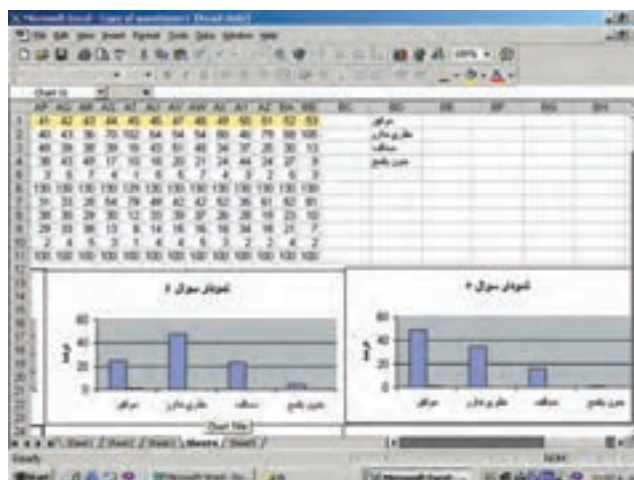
Microsoft Excel - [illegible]

File Edit View Insert Format Tools Data Window Help

| | AP | AQ | AR | AS | AT | AU | AV | AW | AX | AY | AZ | BA | BB | BC | BD |
|---|---|---|---|---|---|---|---|---|---|---|---|---|---|---|---|
| 1 | 41 | 42 | 43 | 44 | 45 | 46 | 47 | 48 | 49 | 50 | 51 | 52 | 53 | | موافق |
| 2 | 40 | 43 | 36 | 70 | 102 | 54 | 54 | 54 | 60 | 46 | 79 | 59 | 105 | | نظری ندارم |
| 3 | 49 | 39 | 38 | 39 | 16 | 43 | 51 | 49 | 34 | 37 | 26 | 30 | 13 | | مخالف |
| 4 | 36 | 43 | 49 | 17 | 10 | 16 | 20 | 21 | 24 | 44 | 24 | 37 | 9 | | بدون پاسخ |
| 5 | 3 | 5 | 7 | 4 | 1 | 6 | 5 | 7 | 4 | 3 | 2 | 6 | 3 | | |
| 6 | 130 | 130 | 130 | 130 | 129 | 130 | 130 | 130 | 130 | 130 | 130 | 130 | 130 | | |
| 7 | 31 | 33 | 28 | 54 | 79 | 49 | 42 | 42 | 52 | 36 | 61 | 62 | 81 | | |
| 8 | 38 | 30 | 29 | 30 | 12 | 33 | 39 | 37 | 26 | 28 | 19 | 23 | 10 | | |
| 9 | 29 | 33 | 38 | 13 | 8 | 14 | 16 | 16 | 18 | 34 | 18 | 21 | 7 | | |
| 10 | 2 | 4 | 5 | 3 | 1 | 4 | 4 | 5 | 3 | 2 | 2 | 4 | 2 | | |
| 11 | 100 | 100 | 100 | 100 | 100 | 100 | 100 | 100 | 100 | 100 | 100 | 100 | 100 | | |

نمودار سوال ٥

60
40
20
0

موافق نظری ندارم مخالف بدون پاسخ

نمودار سوال ٥

60
40
20
0

موافق نظری ندارم مخالف بدون پاسخ

Chart Title

Sheet1 / Sheet2 / Sheet3 / Sheet4 / Sheet5

Ready